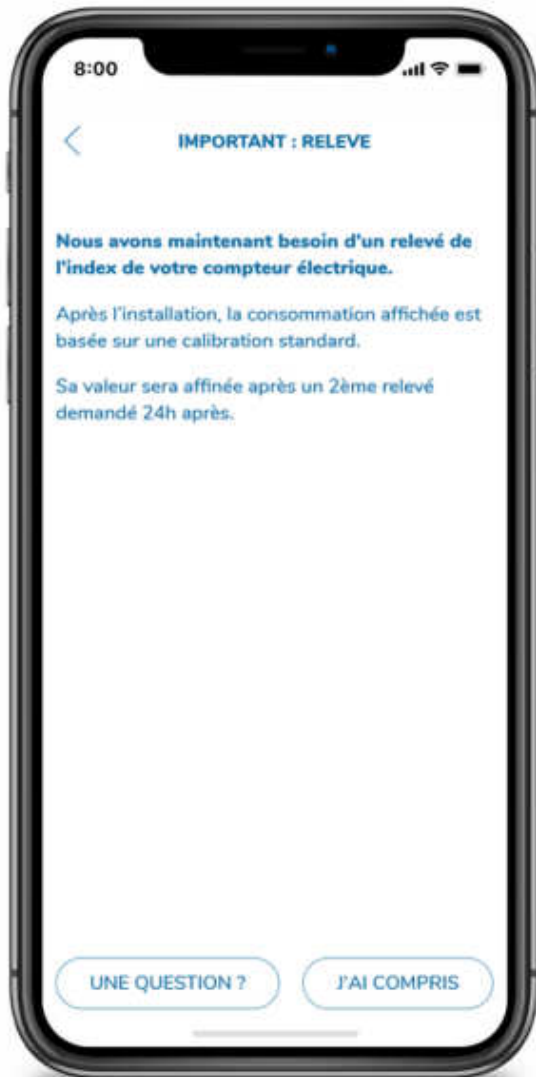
8:00

<

IMPORTANT : RELEVE

Nous avons maintenant besoin d'un relevé de l'index de votre compteur électrique.

Après l'installation, la consommation affichée est basée sur une calibration standard.

Sa valeur sera affinée après un 2ème relevé demandé 24h après.

UNE QUESTION ?

J'AI COMPRIS